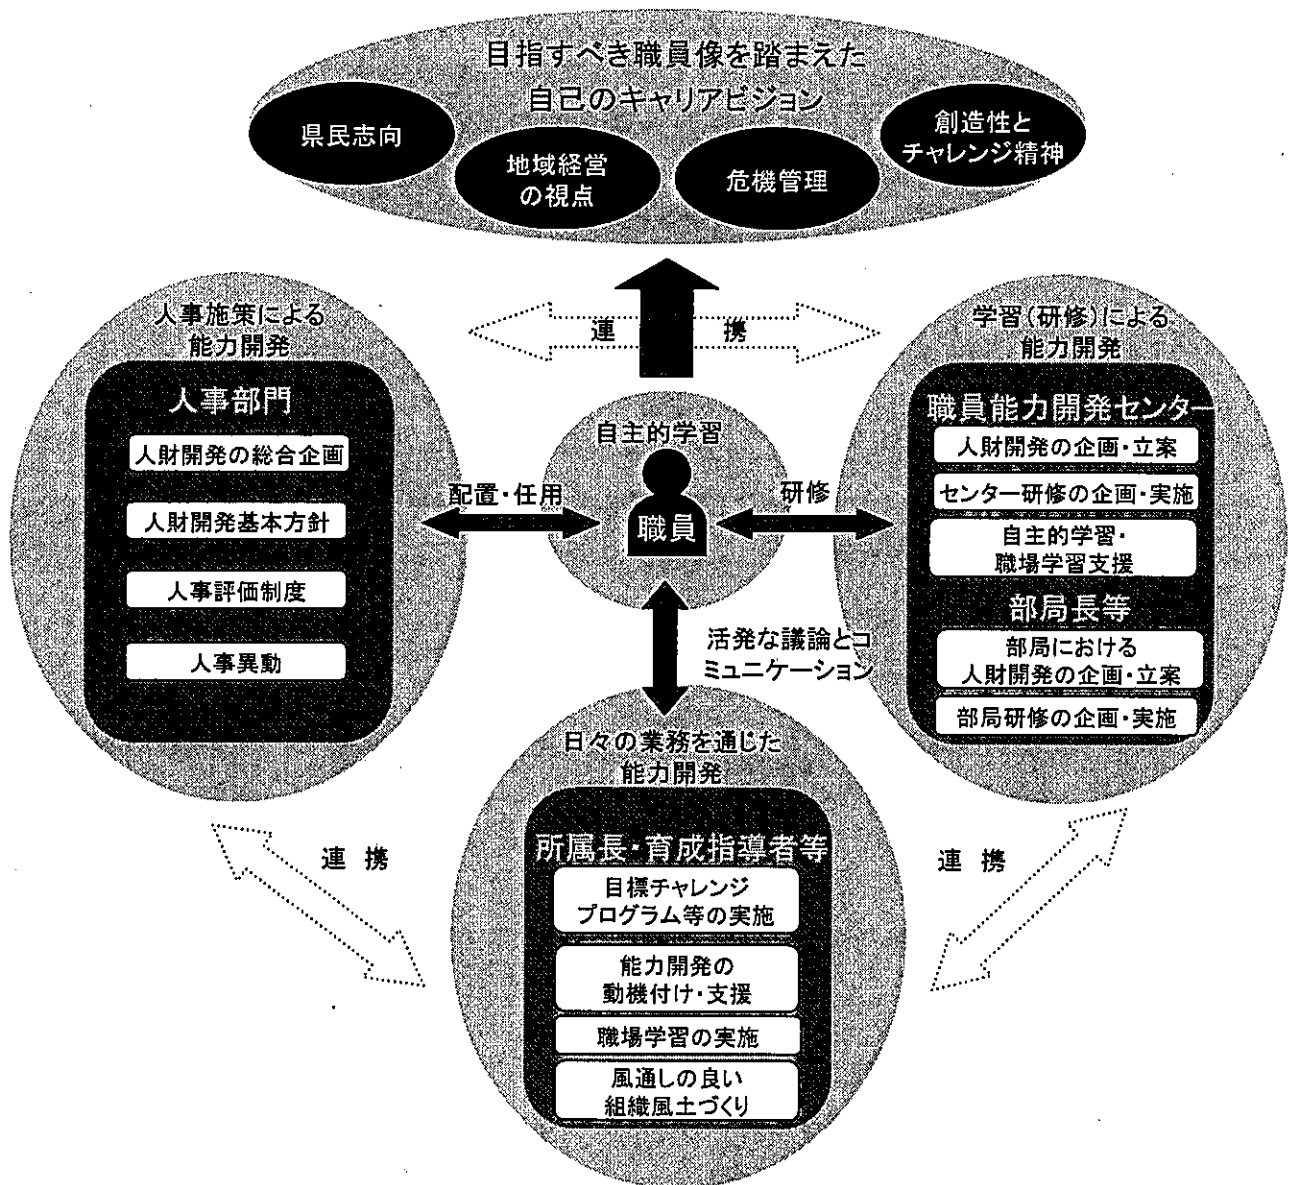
目指すべき職員像を踏まえた
自己のキャリアビジョン

県民志向

地域経営
の視点

危機管理

創造性と
チャレンジ精神

人事施策による
能力開発

連　携

学習(研修)による
能力開発

人事部門

人財開発の総合企画

人財開発基本方針

人事評価制度

人事異動

自主的学習

配置・任用

職員

研修

職員能力開発センター

人財開発の企画・立案

センター研修の企画・実施

自主的学習・
職場学習支援

部局長等

部局における
人財開発の企画・立案

部局研修の企画・実施

活発な議論とコミュニケーション

日々の業務を通じた
能力開発

連　携

連　携

所属長・育成指導者等

目標チャレンジ
プログラム等の実施

能力開発の
動機付け・支援

職場学習の実施

風通しの良い
組織風土づくり